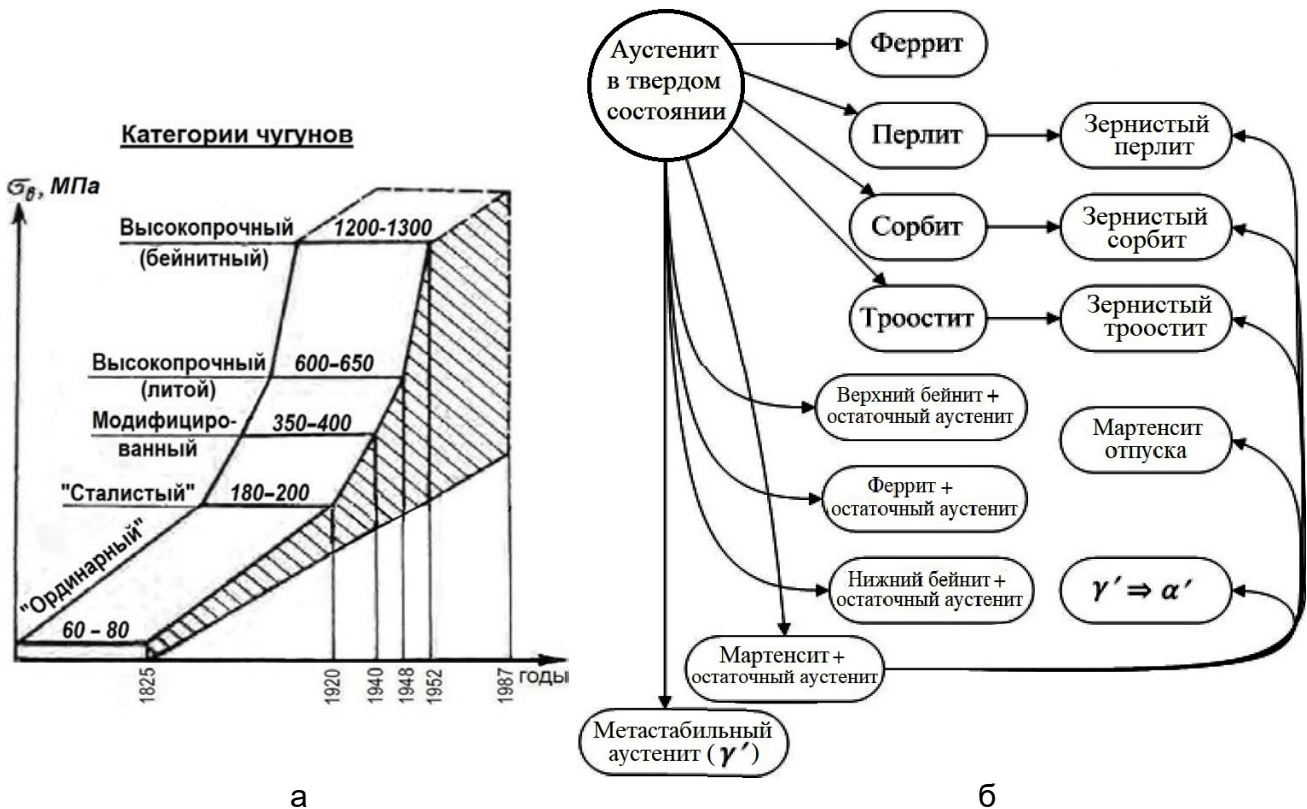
Категории чугунов

$\sigma_в$, МПа

Высокопрочный (бейнитный)

1200-1300

Высокопрочный (литой)

600-650

Модифицированный

350-400

"Сталистый"

180-200

"Ординарный"

60 - 80

1825

1920

1940

1948

1952

1987

годы

а

Аустенит в твердом состоянии

Феррит

Перлит

Зернистый перлит

Сорбит

Зернистый сорбит

Троостит

Зернистый троостит

Верхний бейнит + остаточный аустенит

Мартенсит отпуска

Феррит + остаточный аустенит

Нижний бейнит + остаточный аустенит

$\gamma' \Rightarrow \alpha'$

Мартенсит + остаточный аустенит

Метастабильный аустенит ($\gamma'$)

б